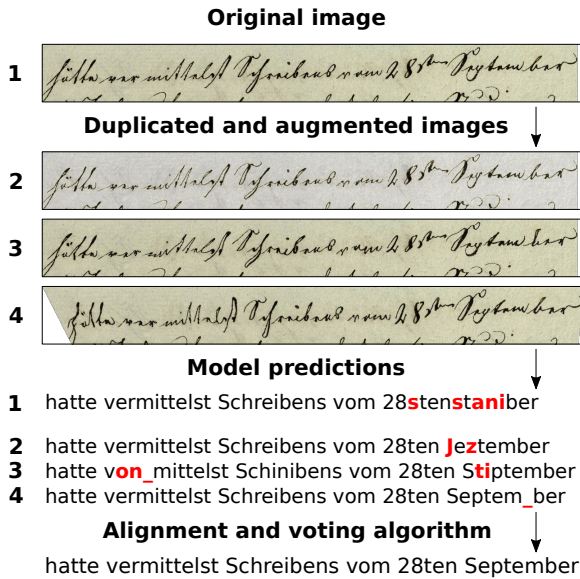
Original image

1

Duplicated and augmented images

2

3

4

Model predictions

1 hatte vermittelst Schreibens vom 28stenstaniber

2 hatte vermittelst Schreibens vom 28ten Jeztember
3 hatte von_mittelst Schinibens vom 28ten Stiptember
4 hatte vermittelst Schreibens vom 28ten Septem_ber

Alignment and voting algorithm

hatte vermittelst Schreibens vom 28ten September